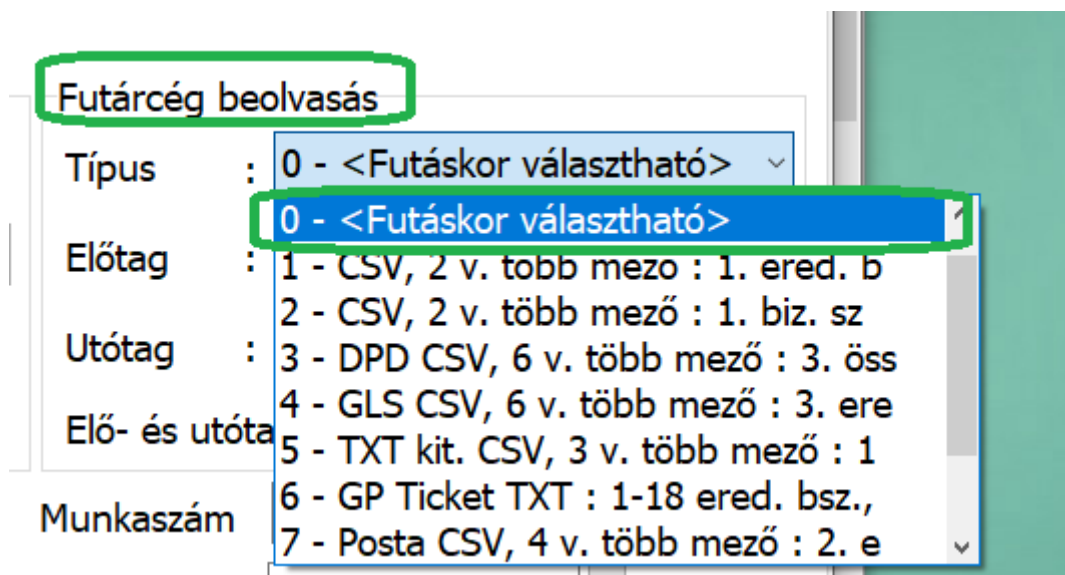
Futárcég beolvasás

Típus : 0 - <Futáskor választható>

Előtag :

Utótag :

Elő- és utóta

Munkaszám

0 - <Futáskor választható>
1 - CSV, 2 v. több mezo : 1. ered. b
2 - CSV, 2 v. több mező : 1. biz. sz
3 - DPD CSV, 6 v. több mező : 3. öss
4 - GLS CSV, 6 v. több mező : 3. ere
5 - TXT kit. CSV, 3 v. több mező : 1
6 - GP Ticket TXT : 1-18 ered. bsz.,
7 - Posta CSV, 4 v. több mező : 2. e